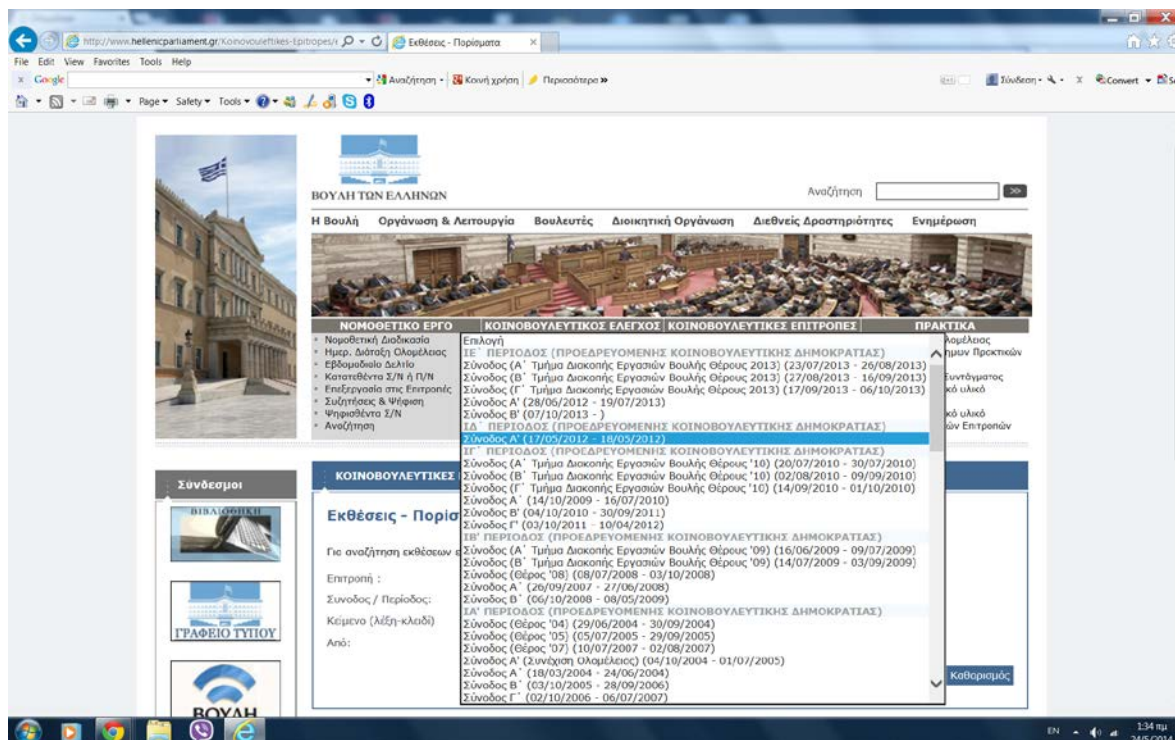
http://www.hellenicparliament.gr/Koinovouleftikes-Epitropes/ Εκθέσεις - Πορίσματα
File Edit View Favorites Tools Help
Google Αναζήτηση Κοινή χρήση Περισσότερα »
Σύνδεση Convert
Page Safety Tools

ΒΟΥΛΗ ΤΩΝ ΕΛΛΗΝΩΝ
Αναζήτηση

Η Βουλή Οργάνωση & Λειτουργία Βουλευτές Διοικητική Οργάνωση Διεθνείς Δραστηριότητες Ενημέρωση

ΝΟΜΟΘΕΤΙΚΟ ΕΡΓΟ | ΚΟΙΝΟΒΟΥΛΕΥΤΙΚΟΣ ΕΛΕΓΧΟΣ | ΚΟΙΝΟΒΟΥΛΕΥΤΙΚΕΣ ΕΠΙΤΡΟΠΕΣ | ΠΡΑΚΤΙΚΑ

Νομοθετική Διαδικασία
Ημερ. Διάταξη Ολομέλειας
Εβδομαδιαίο Δελτίο
Κατατεθέντα Σ/Ν ή Π/Ν
Επεξεργασία στις Επιτροπές
Συζητήσεις & Ψήφιση
Ψηφισθέντα Σ/Ν
Αναζήτηση

Επιλογή
ΙΕ΄ ΠΕΡΙΟΔΟΣ (ΠΡΟΕΔΡΕΥΟΜΕΝΗΣ ΚΟΙΝΟΒΟΥΛΕΥΤΙΚΗΣ ΔΗΜΟΚΡΑΤΙΑΣ)
Σύνοδος (Α΄ Τμήμα Διακοπής Εργασιών Βουλής Θέρους 2013) (23/07/2013 - 26/08/2013)
Σύνοδος (Β΄ Τμήμα Διακοπής Εργασιών Βουλής Θέρους 2013) (27/08/2013 - 16/09/2013)
Σύνοδος (Γ΄ Τμήμα Διακοπής Εργασιών Βουλής Θέρους 2013) (17/09/2013 - 06/10/2013)
Σύνοδος Α' (28/06/2012 - 19/07/2013)
Σύνοδος Β' (07/10/2013 - )
ΙΔ΄ ΠΕΡΙΟΔΟΣ (ΠΡΟΕΔΡΕΥΟΜΕΝΗΣ ΚΟΙΝΟΒΟΥΛΕΥΤΙΚΗΣ ΔΗΜΟΚΡΑΤΙΑΣ)
Σύνοδος Α' (17/05/2012 - 18/05/2012)
ΙΓ΄ ΠΕΡΙΟΔΟΣ (ΠΡΟΕΔΡΕΥΟΜΕΝΗΣ ΚΟΙΝΟΒΟΥΛΕΥΤΙΚΗΣ ΔΗΜΟΚΡΑΤΙΑΣ)
Σύνοδος (Α΄ Τμήμα Διακοπής Εργασιών Βουλής Θέρους '10) (20/07/2010 - 30/07/2010)
Σύνοδος (Β΄ Τμήμα Διακοπής Εργασιών Βουλής Θέρους '10) (02/08/2010 - 09/09/2010)
Σύνοδος (Γ΄ Τμήμα Διακοπής Εργασιών Βουλής Θέρους '10) (14/09/2010 - 01/10/2010)
Σύνοδος Α΄ (14/10/2009 - 16/07/2010)
Σύνοδος Β' (04/10/2010 - 30/09/2011)
Σύνοδος Γ' (03/10/2011 - 10/04/2012)
ΙΒ΄ ΠΕΡΙΟΔΟΣ (ΠΡΟΕΔΡΕΥΟΜΕΝΗΣ ΚΟΙΝΟΒΟΥΛΕΥΤΙΚΗΣ ΔΗΜΟΚΡΑΤΙΑΣ)
Σύνοδος (Α΄ Τμήμα Διακοπής Εργασιών Βουλής Θέρους '09) (16/06/2009 - 09/07/2009)
Σύνοδος (Β΄ Τμήμα Διακοπής Εργασιών Βουλής Θέρους '09) (14/07/2009 - 03/09/2009)
Σύνοδος (Θέρος '08) (08/07/2008 - 03/10/2008)
Σύνοδος Α΄ (26/09/2007 - 27/06/2008)
Σύνοδος Β΄ (06/10/2008 - 08/05/2009)
ΙΑ΄ ΠΕΡΙΟΔΟΣ (ΠΡΟΕΔΡΕΥΟΜΕΝΗΣ ΚΟΙΝΟΒΟΥΛΕΥΤΙΚΗΣ ΔΗΜΟΚΡΑΤΙΑΣ)
Σύνοδος (Θέρος '04) (29/06/2004 - 30/09/2004)
Σύνοδος (Θέρος '05) (05/07/2005 - 29/09/2005)
Σύνοδος (Θέρος '07) (10/07/2007 - 02/08/2007)
Σύνοδος Α' (Συνέχιση Ολομέλειας) (04/10/2004 - 01/07/2005)
Σύνοδος Α΄ (18/03/2004 - 24/06/2004)
Σύνοδος Β΄ (03/10/2005 - 28/09/2006)
Σύνοδος Γ΄ (02/10/2006 - 06/07/2007)

Ολομέλειας
ημων Πρακτικών
Συντάγματος
κό υλικό
κό υλικό
ών Επιτροπών

Σύνδεσμοι
ΒΙΒΛΙΟΘΗΚΗ
ΓΡΑΦΕΙΟ ΤΥΠΟΥ
ΒΟΥΛΗ

ΚΟΙΝΟΒΟΥΛΕΥΤΙΚΕΣ
Εκθέσεις - Πορίσ
Για αναζήτηση εκθέσεων
Επιτροπή :
Σύνοδος / Περίοδος:
Κείμενο (λέξη-κλειδί)
Από:
Καθαρισμός

EN 1:34 πμ